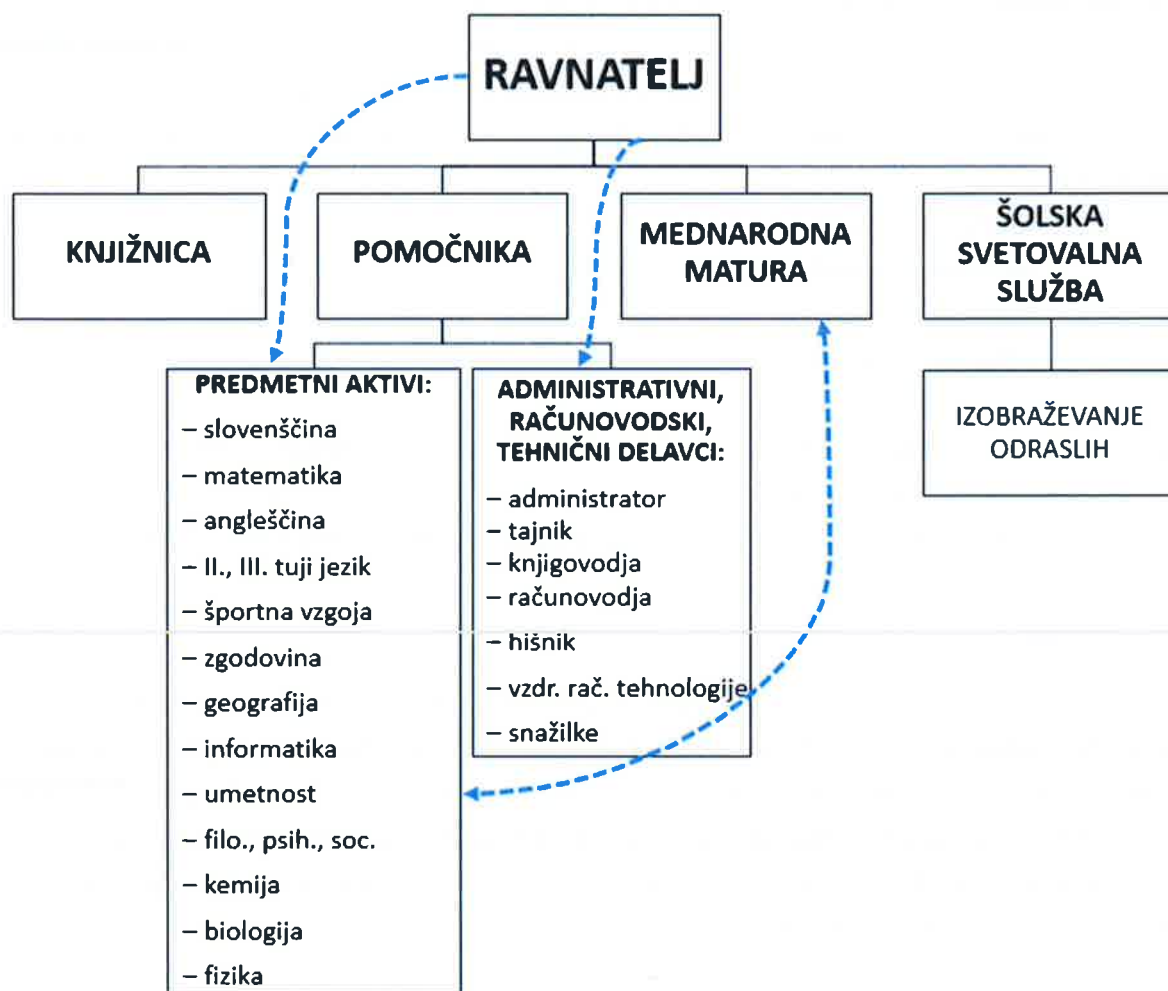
RAVNATELJ

KNJIŽNICA

POMOČNIKA

MEDNARODNA MATURA

ŠOLSKA SVETOVALNA SLUŽBA

PREDMETNI AKTIVI:
– slovenščina
– matematika
– angleščina
– II., III. tuji jezik
– športna vzgoja
– zgodovina
– geografija
– informatika
– umetnost
– filo., psih., soc.
– kemija
– biologija
– fizika

ADMINISTRATIVNI, RAČUNOVODSKI, TEHNIČNI DELAVCI:
– administrator
– tajnik
– knjigovodja
– računovodja
– hišnik
– vzdr. rač. tehnologije
– snažilke

IZOBRAŽEVANJE ODRASLIH